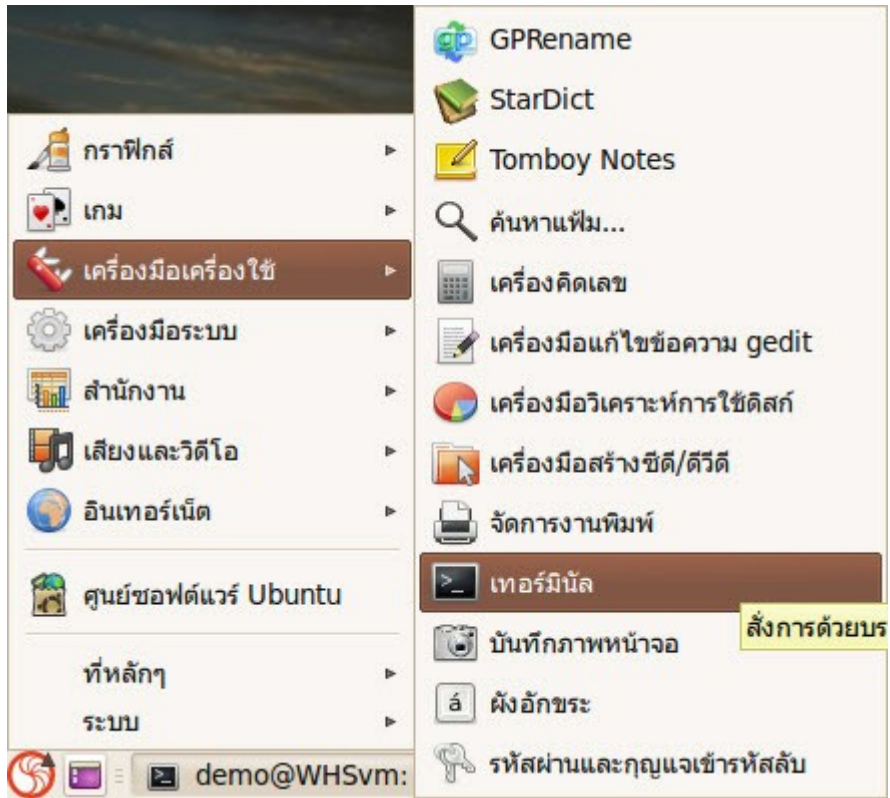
กราฟิกส์
เกม
เครื่องมือเครื่องใช้
เครื่องมือระบบ
สำนักงาน
เสียงและวิดีโอ
อินเทอร์เน็ต
ศูนย์ซอฟต์แวร์ Ubuntu
ที่หลักๆ
ระบบ
demo@WHSvm:

GPRename
StarDict
Tomboy Notes
ค้นหาแฟ้ม...
เครื่องคิดเลข
เครื่องมือแก้ไขข้อความ gedit
เครื่องมือวิเคราะห์การใช้ดิสก์
เครื่องมือสร้างซีดี/ดีวีดี
จัดการงานพิมพ์
เทอร์มินัล
สั่งการด้วยบร
บันทึกภาพหน้าจอ
á
ผังอักขระ
รหัสผ่านและกุญแจเข้ารหัสลับ